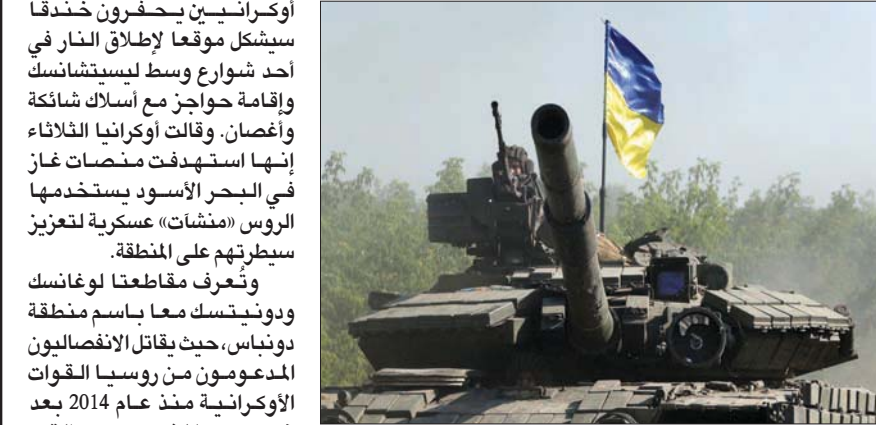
أوكرانيين يحفرون خندقا سيشكل موقعا لإطلاق النار في أحد شوارع وسط ليسيتشانسك وإقامة حواجز مع أسلاك شائكة وأغصان. وقالت أوكرانيا الثلاثاء إنها استهدفت منصات غاز في البحر الأسود يستخدمها الروس «منشآت» عسكرية لتعزيز سيطرتهم على المنطقة.

وتُعرف مقاطعتا لوغانسك ودونيتسك معا باسم منطقة دونباس، حيث يقاتل الانفصاليون المدعومون من روسيا القوات الأوكرانية منذ عام 2014 بعد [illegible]